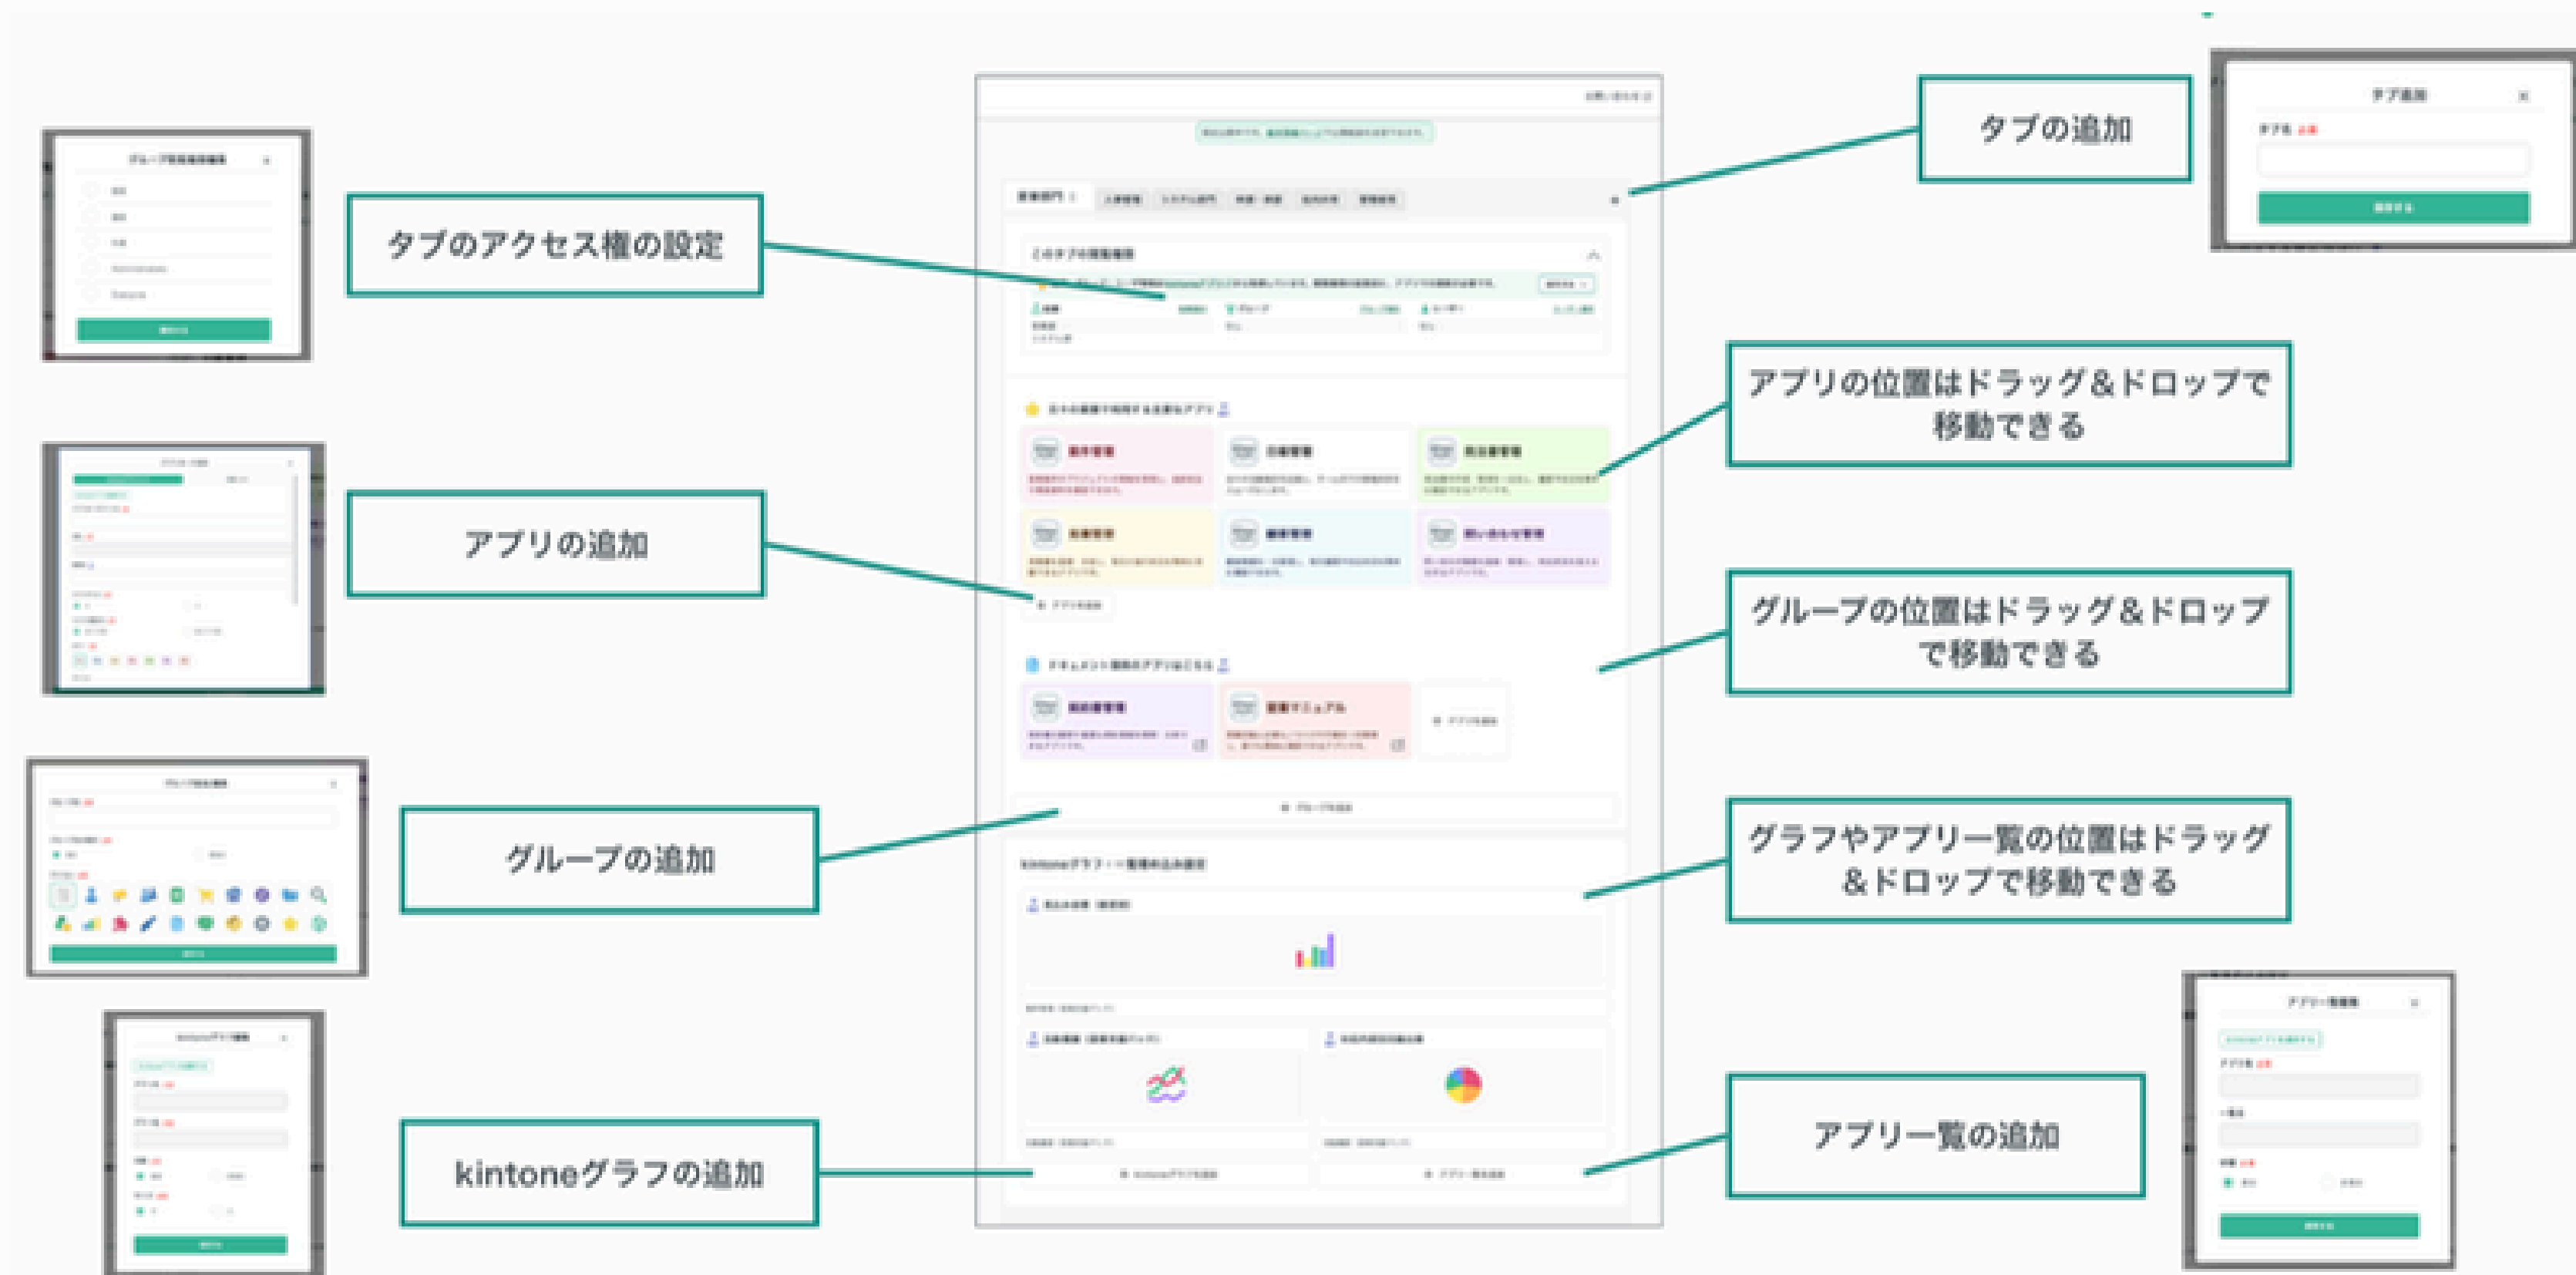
タブの追加

タブのアクセス権の設定

アプリの位置はドラッグ&ドロップで移動できる

アプリの追加

グループの位置はドラッグ&ドロップで移動できる

グループの追加

グラフやアプリ一覧の位置はドラッグ&ドロップで移動できる

アプリ一覧の追加

kintoneグラフの追加